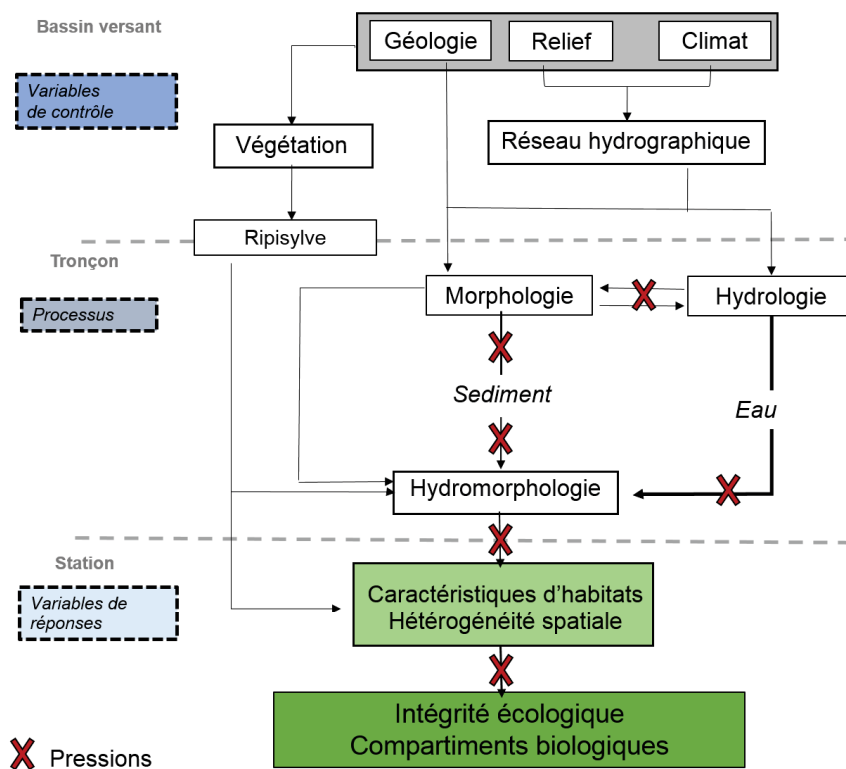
Bassin versant

Variables de contrôle

Géologie

Relief

Climat

Végétation

Réseau hydrographique

Ripisylve

Tronçon

Processus

Morphologie

Hydrologie

Sediment

Eau

Hydromorphologie

Station

Variables de réponses

Caractéristiques d'habitats
Hétérogénéité spatiale

Intégrité écologique
Compartiments biologiques

Pressions